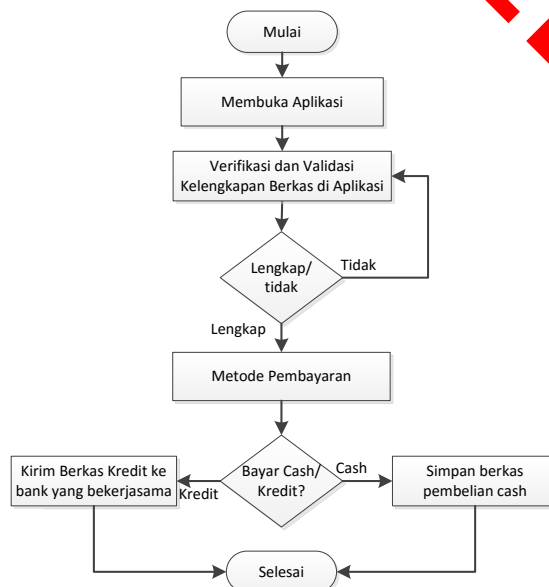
Mulai

Membuka Aplikasi

Verifikasi dan Validasi Kelengkapan Berkas di Aplikasi

Lengkap/ tidak

Tidak

Lengkap

Metode Pembayaran

Bayar Cash/ Kredit?

Cash

Kredit

Kirim Berkas Kredit ke bank yang bekerjasama

Simpan berkas pembelian cash

Selesai